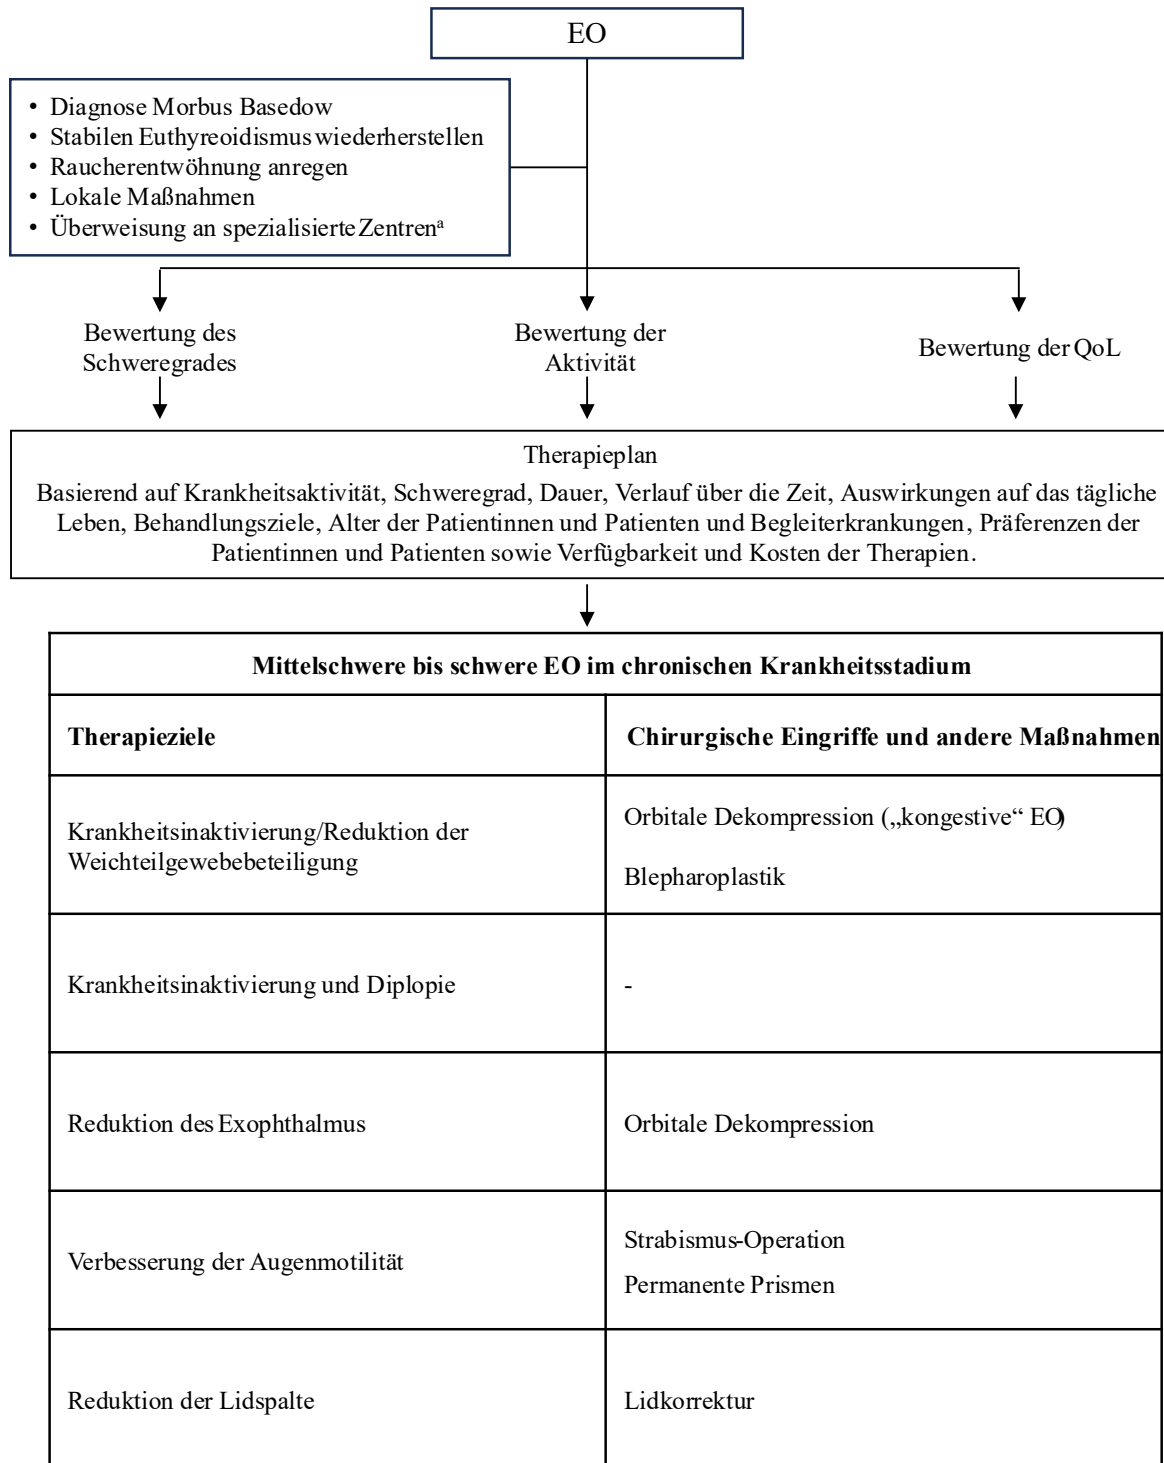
EO

• Diagnose Morbus Basedow
• Stabilen Euthyreoidismus wiederherstellen
• Raucherentwöhnung anregen
• Lokale Maßnahmen
• Überweisung an spezialisierte Zentren$^{a}$

Bewertung des Schweregrades

Bewertung der Aktivität

Bewertung der QoL

Therapieplan

Basierend auf Krankheitsaktivität, Schweregrad, Dauer, Verlauf über die Zeit, Auswirkungen auf das tägliche Leben, Behandlungsziele, Alter der Patientinnen und Patienten und Begleiterkrankungen, Präferenzen der Patientinnen und Patienten sowie Verfügbarkeit und Kosten der Therapien.

| Mittelschwere bis schwere EO im chronischen Krankheitsstadium | |
|---|---|
| **Therapieziele** | **Chirurgische Eingriffe und andere Maßnahmen** |
| Krankheitsinaktivierung/Reduktion der Weichteilgewebebeteiligung | Orbitale Dekompression („kongestive“ EO) Blepharoplastik |
| Krankheitsinaktivierung und Diplopie | - |
| Reduktion des Exophthalmus | Orbitale Dekompression |
| Verbesserung der Augenmotilität | Strabismus-Operation Permanente Prismen |
| Reduktion der Lidspalte | Lidkorrektur |